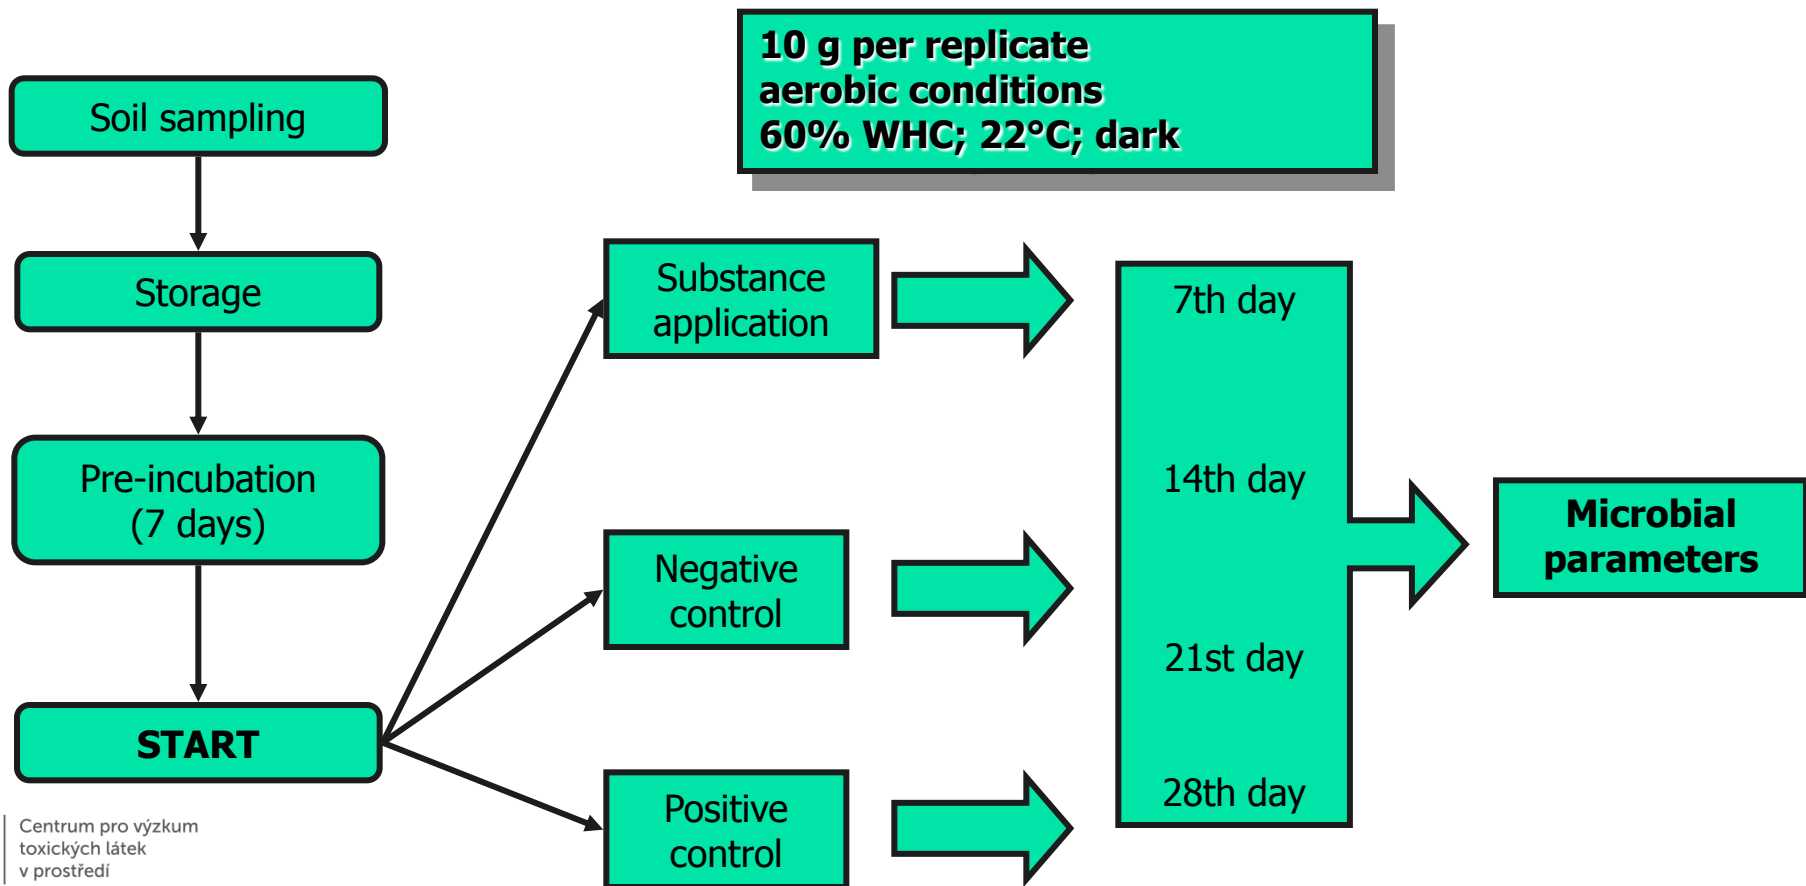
10 g per replicate
aerobic conditions
60% WHC; 22°C; dark

Soil sampling

Storage

Pre-incubation
(7 days)

START

Substance application

Negative control

Positive control

7th day

14th day

21st day

28th day

Microbial parameters

Centrum pro výzkum
toxických látek
v prostředí